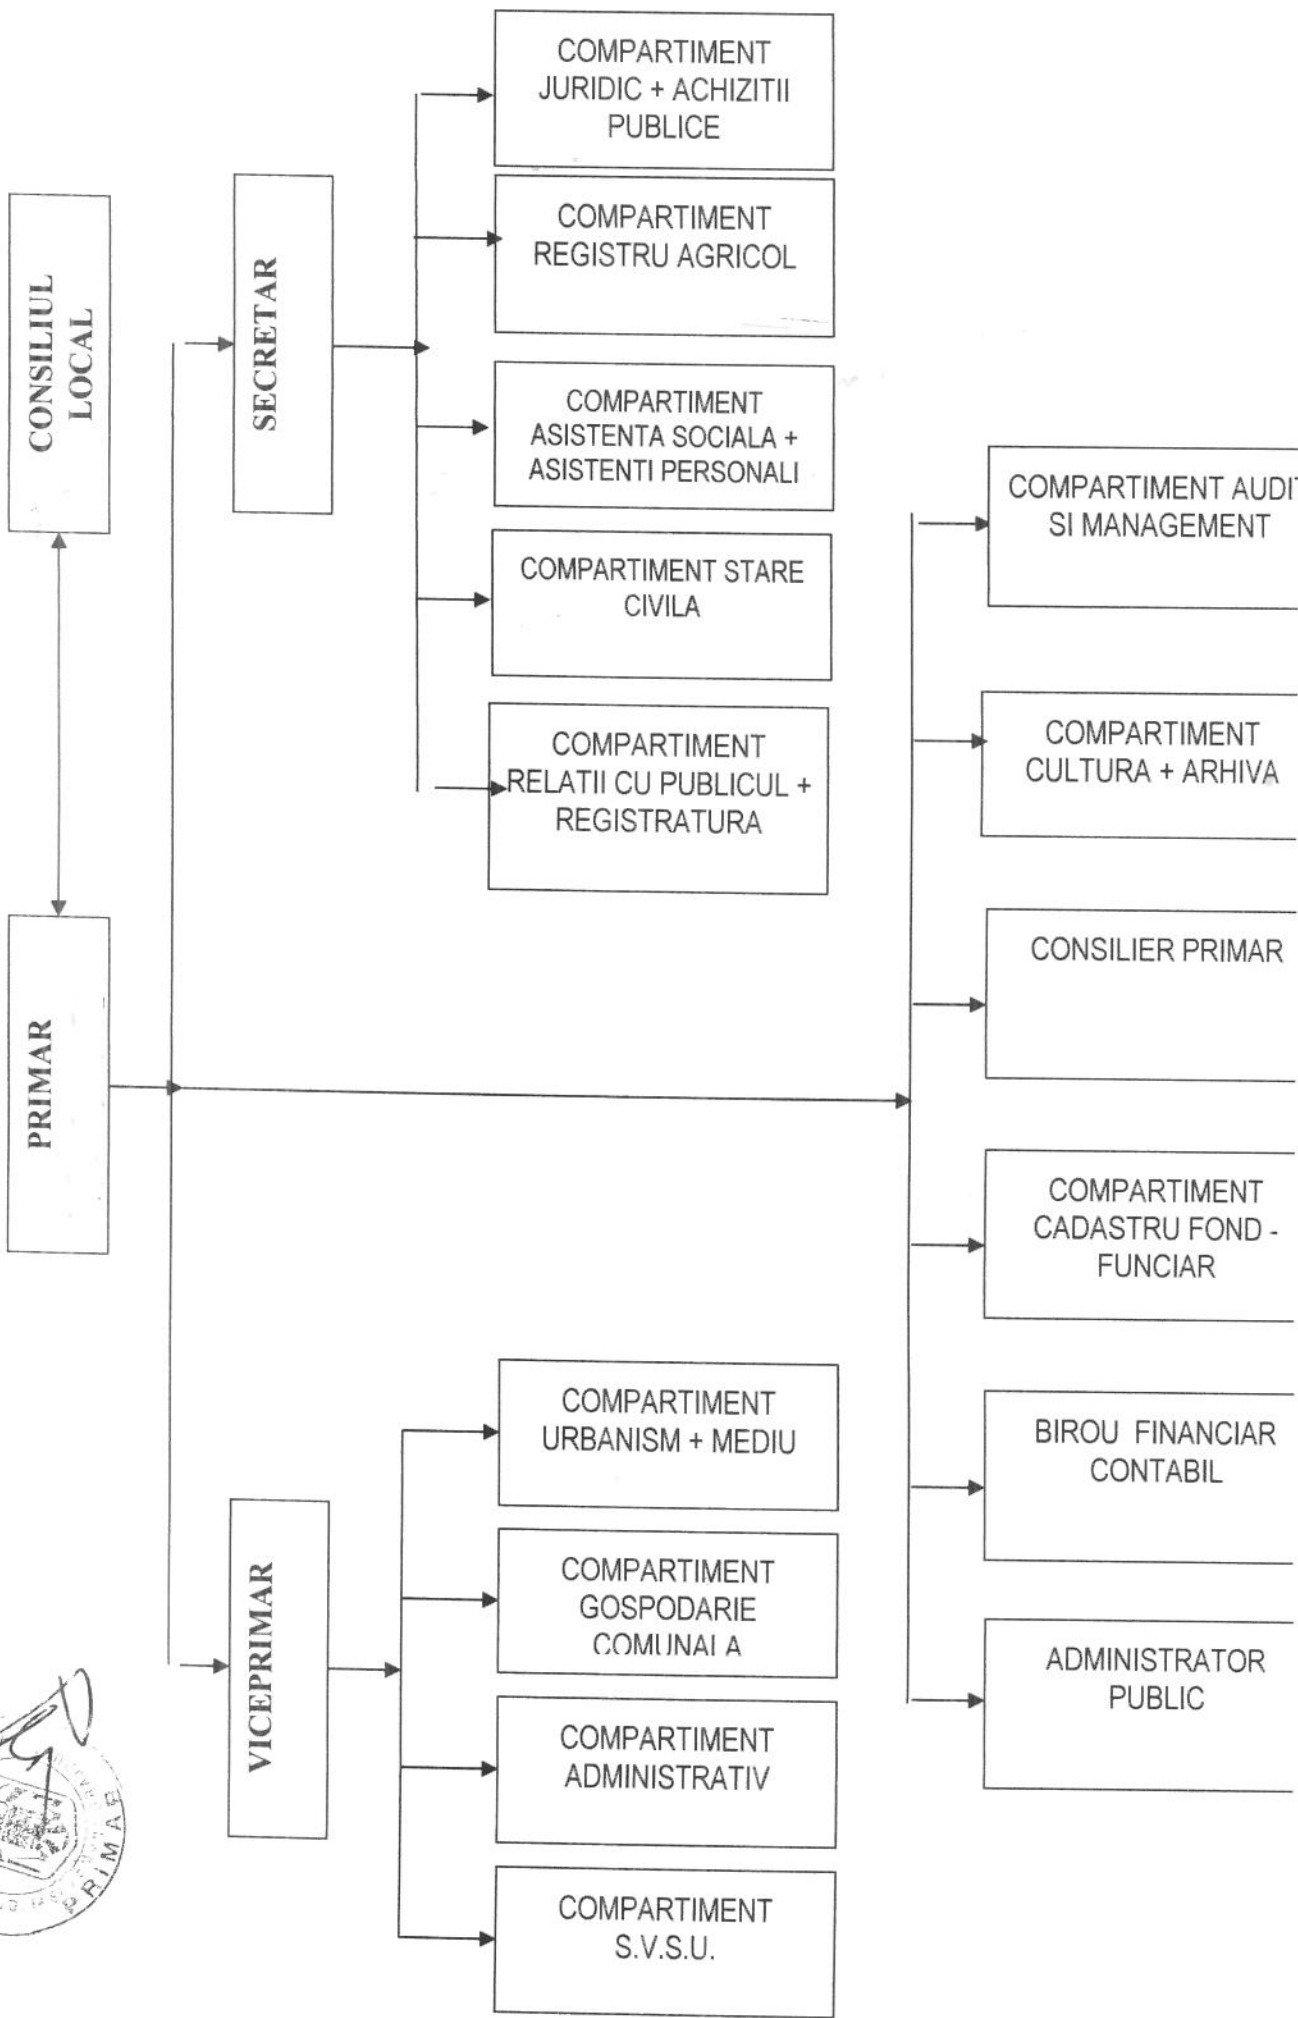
CONSILIUL LOCAL

PRIMAR

SECRETAR

COMPARTIMENT JURIDIC + ACHIZITII PUBLICE

COMPARTIMENT REGISTRU AGRICOL

COMPARTIMENT ASISTENTA SOCIALA + ASISTENTI PERSONALI

COMPARTIMENT STARE CIVILA

COMPARTIMENT RELATII CU PUBLICUL + REGISTRATURA

VICEPRIMAR

COMPARTIMENT URBANISM + MEDIU

COMPARTIMENT GOSPODARIE COMUNALA

COMPARTIMENT ADMINISTRATIV

COMPARTIMENT S.V.S.U.

COMPARTIMENT AUDIT SI MANAGEMENT

COMPARTIMENT CULTURA + ARHIVA

CONSILIER PRIMAR

COMPARTIMENT CADASTRU FOND - FUNCIAR

BIROU FINANCIAR CONTABIL

ADMINISTRATOR PUBLIC

PRIMAR